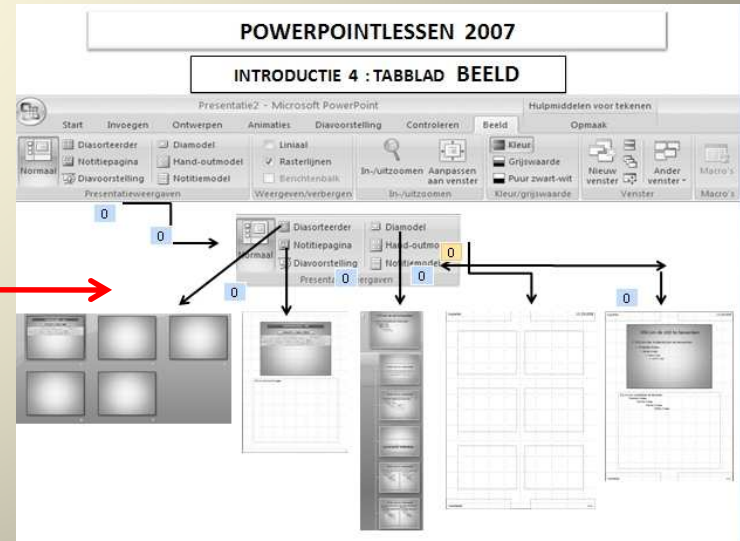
POWERPOINTLESSEN 2007

INTRODUCTIE 4 : TABBLAD BEELD

Presentatie2 - Microsoft PowerPoint

Hulpmiddelen voor tekenen

Start Invoegen Ontwerpen Animaties Diavoorstelling Controleren Beeld Opmaak

Normaal Diasorteerder Notitiepagina Diavoorstelling Diamodel Hand-outmodel Notitiemodel

Presentatieweergaven

Liniaal Rasterlijnen Berichtenbalk

Weergeven/verbergen

In-/uitzoomen Aanpassen aan venster

In-/uitzoomen

Kleur Grijswaarde Puur zwart-wit

Kleur/grijswaarde

Nieuw venster Ander venster

Venster

Macro's

Macro's

0

0

Normaal Diasorteerder Notitiepagina Diavoorstelling Diamodel Hand-outmo Notitiemodel

Present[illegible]ergaven

0

0

0

0

0